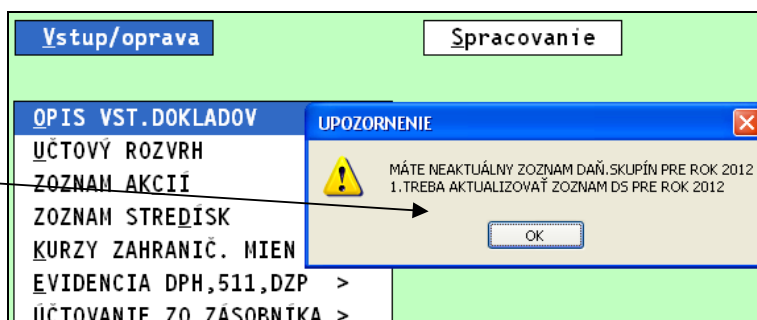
Vstup/oprava

Spracovanie

OPIS VST.DOKLADOV
UČTOVÝ ROZVRH
ZOZNAM AKCIÍ
ZOZNAM STREDÍSK
KURZY ZAHRANIČ. MIEN
EVIDENCIA DPH,511,DZP >
ÚČTOVANIE ZO ZÁSOBNÍKA >

UPOZORNENIE

MÁTE NEAKTUÁLNY ZOZNAM DAŇ.SKUPÍN PRE ROK 2012
1.TREBA AKTUALIZOVAŤ ZOZNAM DS PRE ROK 2012

OK